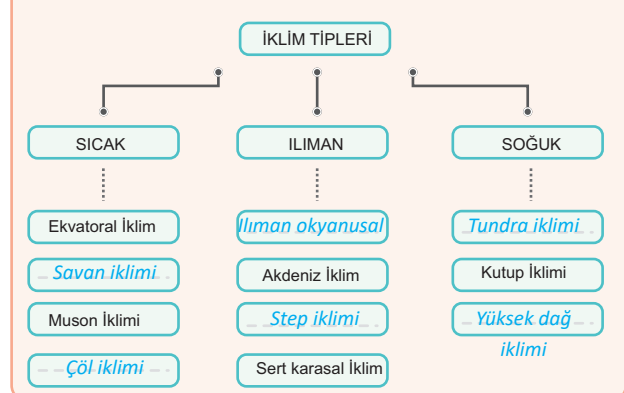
İKLİM TİPLERİ

SICAK

Ekvatoral İklim

Savan iklimi

Muson İklimi

Çöl iklimi

ILIMAN

Ilıman okyanusal

Akdeniz İklim

Step iklimi

Sert karasal İklim

SOĞUK

Tundra iklimi

Kutup İklimi

Yüksek dağ iklimi